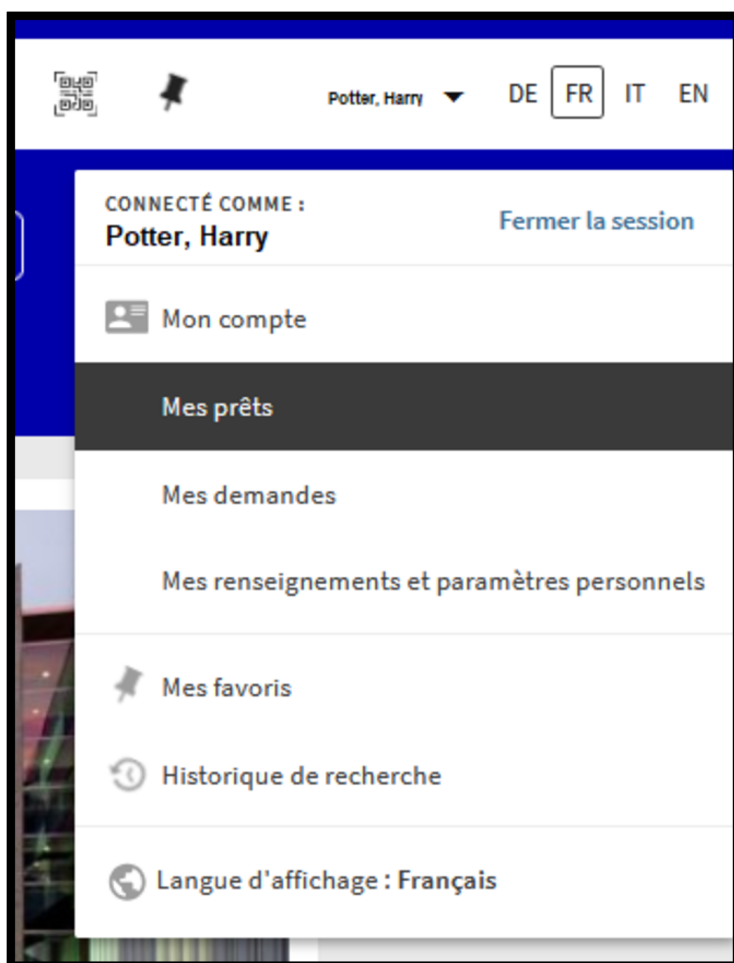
Potter, Harry DE FR IT EN

CONNECTÉ COMME :
Potter, Harry
Fermer la session

Mon compte

Mes prêts

Mes demandes

Mes renseignements et paramètres personnels

Mes favoris

Historique de recherche

Langue d'affichage : Français